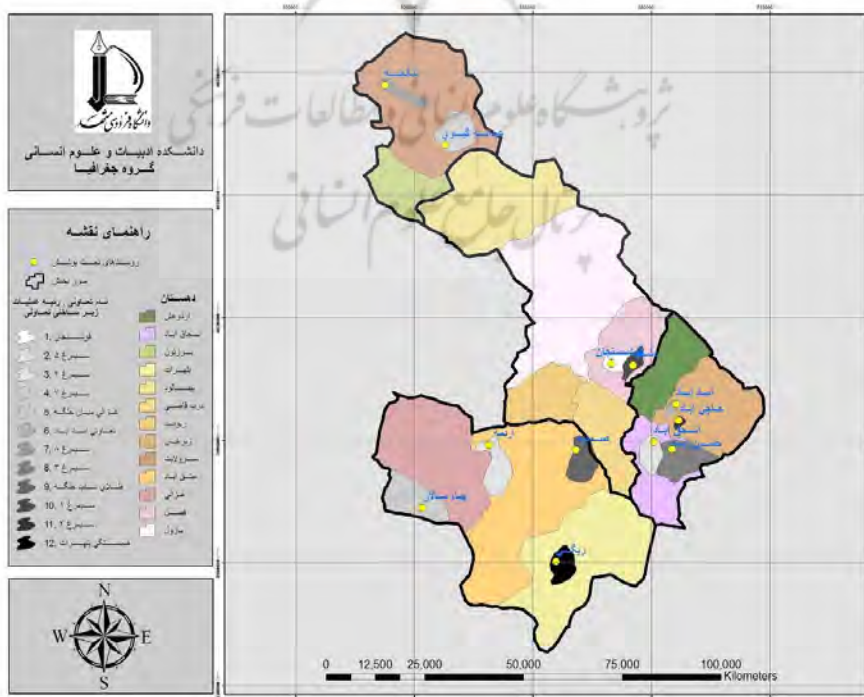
دانشگاه فردوسی مشهد
دانشکده ادبیات و علوم انسانی
گروه جغرافیا

پژوهشگاه علوم انسانی و مطالعات فرهنگی
پرتال جامع علوم انسانی

راهنمای نقشه

روستاهای نمونه پژوهش
مرز بخش

دهستان
نام تعاونی زمینه فعالیت زیر مجموعه تعاونی
1. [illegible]
2. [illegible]
3. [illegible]
4. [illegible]
5. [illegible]
6. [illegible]
7. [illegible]
8. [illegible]
9. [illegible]
10. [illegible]
11. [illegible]
12. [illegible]

N
W
E
S

0 12,500 25,000 50,000 75,000 100,000 Kilometers